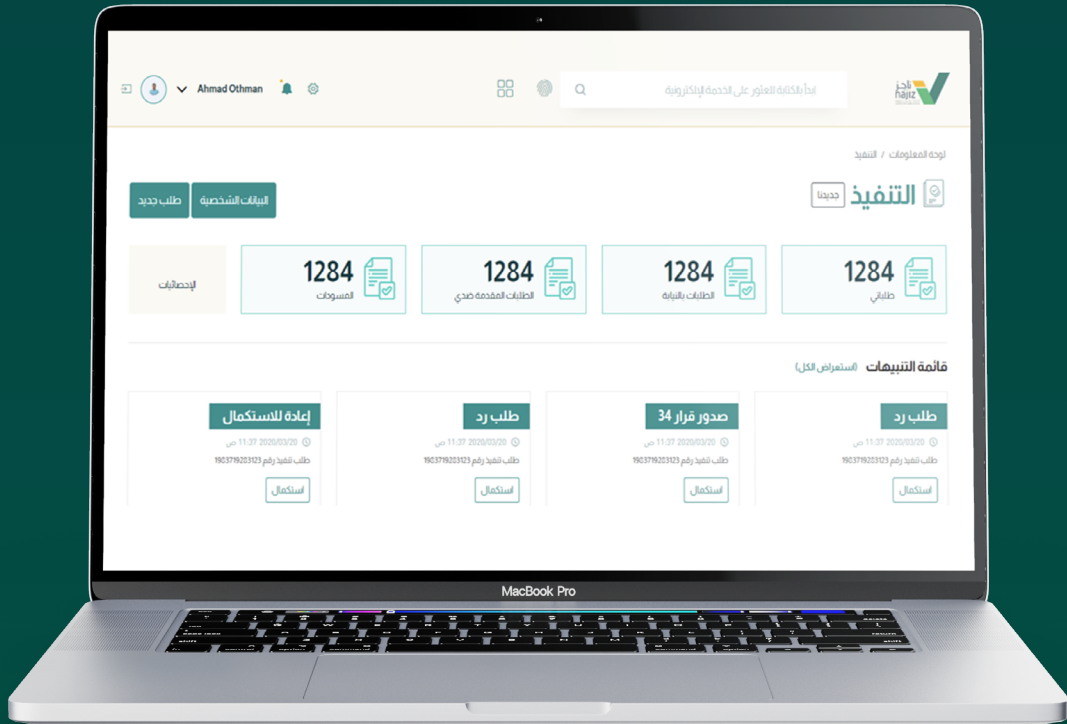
ناجز
najiz

ابدأ بالكتابة للعثور على الخدمة الإلكترونية

Ahmad Othman

لوحة المعلومات / التنفيذ

التنفيذ جديدنا

البيانات الشخصية
طلب جديد

1284
طلباتي

1284
الطلبات بالنيابة

1284
الطلبات المقدمة ضدي

1284
المسودات

الإحصائيات

قائمة التنبيهات
(استعراض الكل)

طلب رد
2020/03/20 11:37 ص
طلب تنفيذ رقم 1903719203123
استكمال

صدور قرار 34
2020/03/20 11:37 ص
طلب تنفيذ رقم 1903719203123
استكمال

طلب رد
2020/03/20 11:37 ص
طلب تنفيذ رقم 1903719203123
استكمال

إعادة للاستكمال
2020/03/20 11:37 ص
طلب تنفيذ رقم 1903719203123
استكمال

MacBook Pro